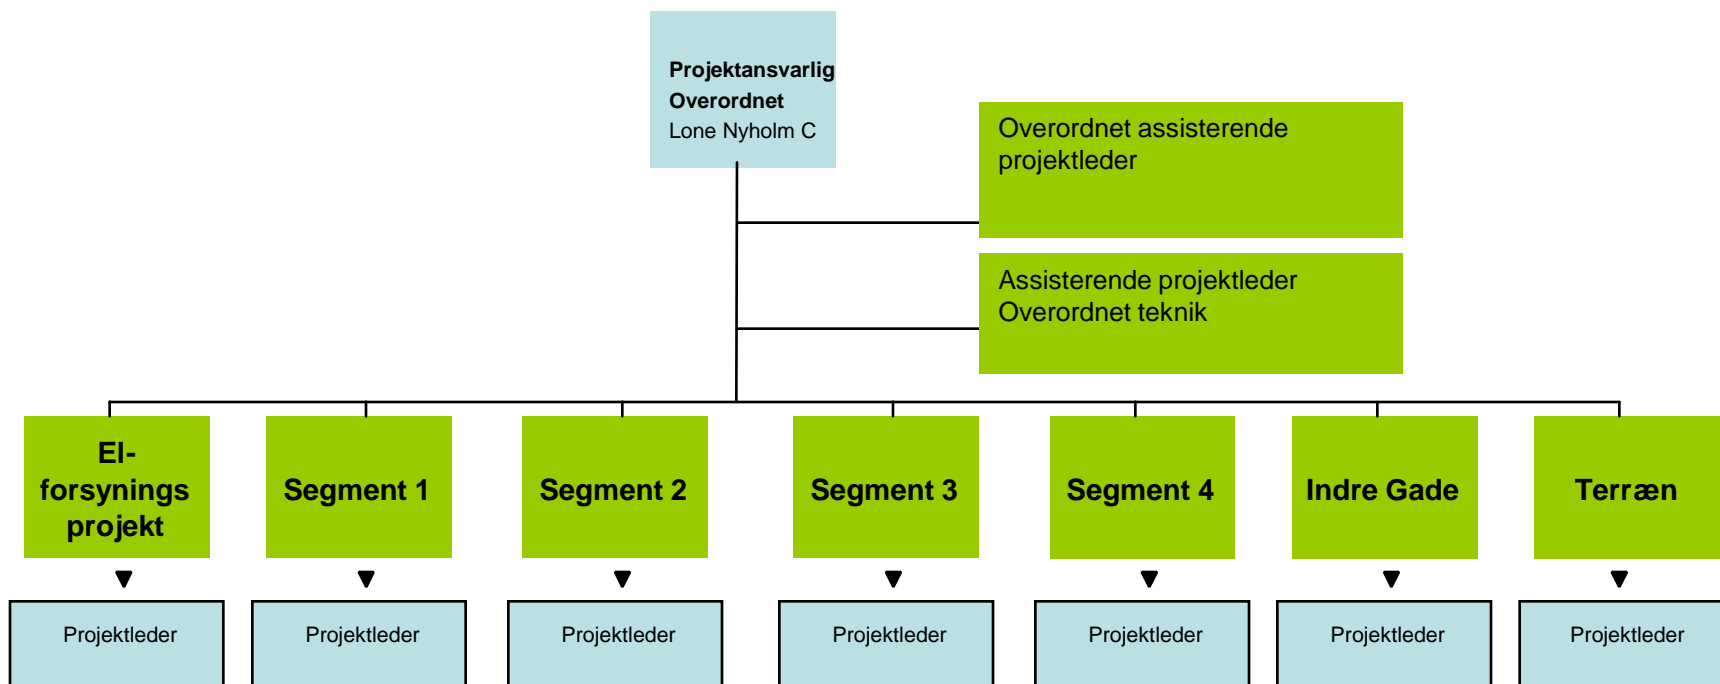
Projektansvarlig
Overordnet
Lone Nyholm C

Overordnet assisterende projektleder

Assisterende projektleder
Overordnet teknik

El-forsynings projekt

Segment 1

Segment 2

Segment 3

Segment 4

Indre Gade

Terræn

Projektleder

Projektleder

Projektleder

Projektleder

Projektleder

Projektleder

Projektleder